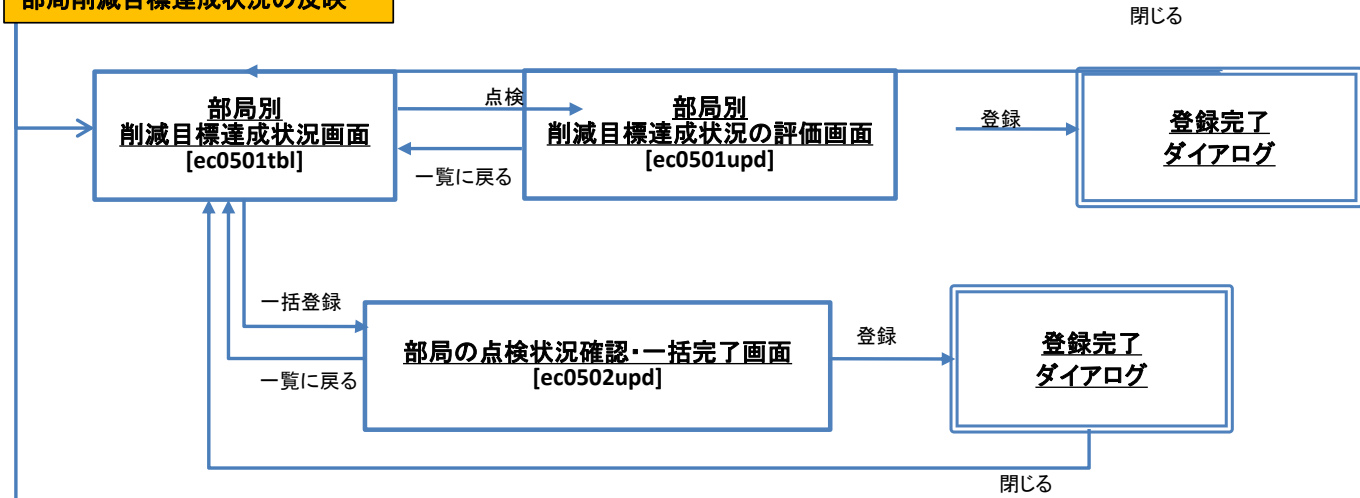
部局削減目標達成状況の反映

閉じる

部局別
削減目標達成状況画面
[ec0501tbl]

点検

部局別
削減目標達成状況の評価画面
[ec0501upd]

一覧に戻る

登録

登録完了
ダイアログ

一括登録

部局の点検状況確認・一括完了画面
[ec0502upd]

一覧に戻る

登録

登録完了
ダイアログ

閉じる